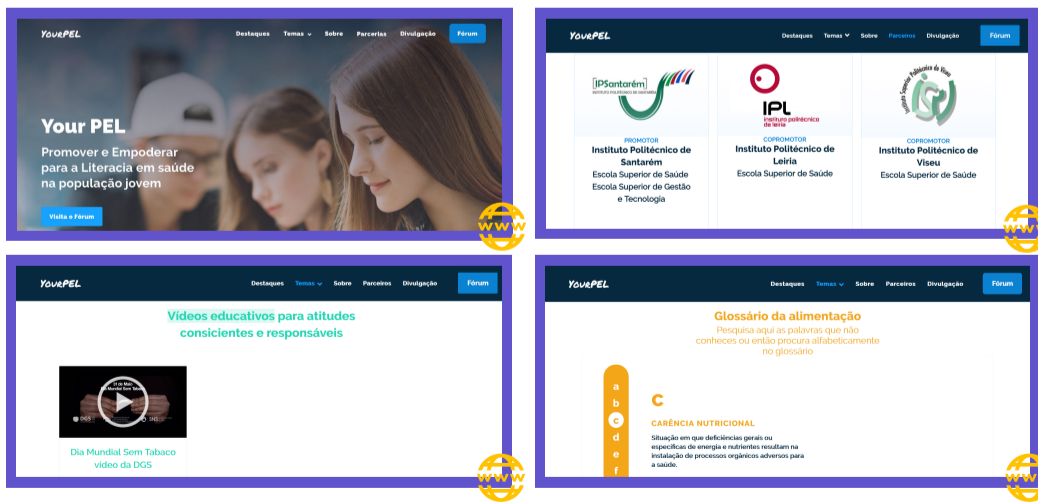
YourPEL

Destaques Temas Sobre Parcerias Divulgação Fórum

Your PEL

Promover e Empoderar para a Literacia em saúde na população jovem

Visita o Fórum

www

YourPEL

Destaques Temas Sobre Parceiros Divulgação Fórum

IPSantarém
INSTITUTO POLITÉCNICO DE SANTARÉM

PROMOTOR
Instituto Politécnico de Santarém
Escola Superior de Saúde
Escola Superior de Gestão e Tecnologia

IPL
instituto politécnico de leiria

COPROMOTOR
Instituto Politécnico de Leiria
Escola Superior de Saúde

Instituto Superior Politécnico de Viseu

COPROMOTOR
Instituto Politécnico de Viseu
Escola Superior de Saúde

www

YourPEL

Destaques Temas Sobre Parceiros Divulgação Fórum

Vídeos educativos para atitudes consicientes e responsáveis

31 de Maio Dia Mundial Sem Tabaco

DGS

SNS

Dia Mundial Sem Tabaco vídeo da DGS

www

YourPEL

Destaques Temas Sobre Parceiros Divulgação Fórum

Glossário da alimentação

Pesquisa aqui as palavras que não conheces ou então procura alfabeticamente no glossário

a
b
c
d
e
f

C

CARÊNCIA NUTRICIONAL

Situação em que deficiências gerais ou específicas de energia e nutrientes resultam na instalação de processos orgânicos adversos para a saúde.

www